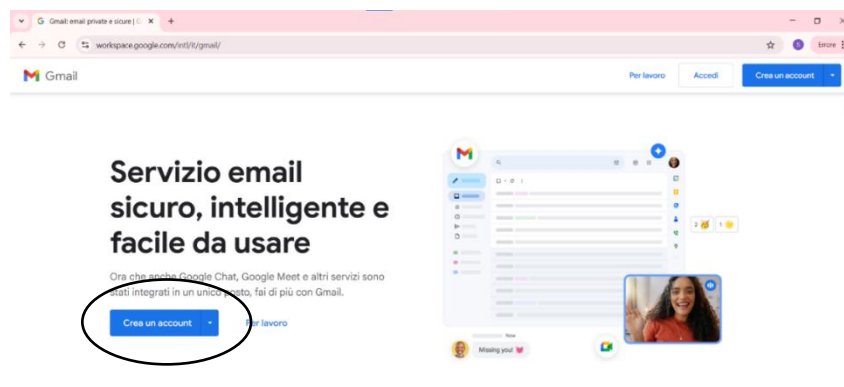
Gmail: email private e sicure | G
workspace.google.com/intl/it/gmail/
Errore

Gmail
Per lavoro
Accedi
Crea un account

Servizio email sicuro, intelligente e facile da usare

Ora che anche Google Chat, Google Meet e altri servizi sono stati integrati in un unico posto, fai di più con Gmail.

Crea un account
Per lavoro

Now
Missing you!